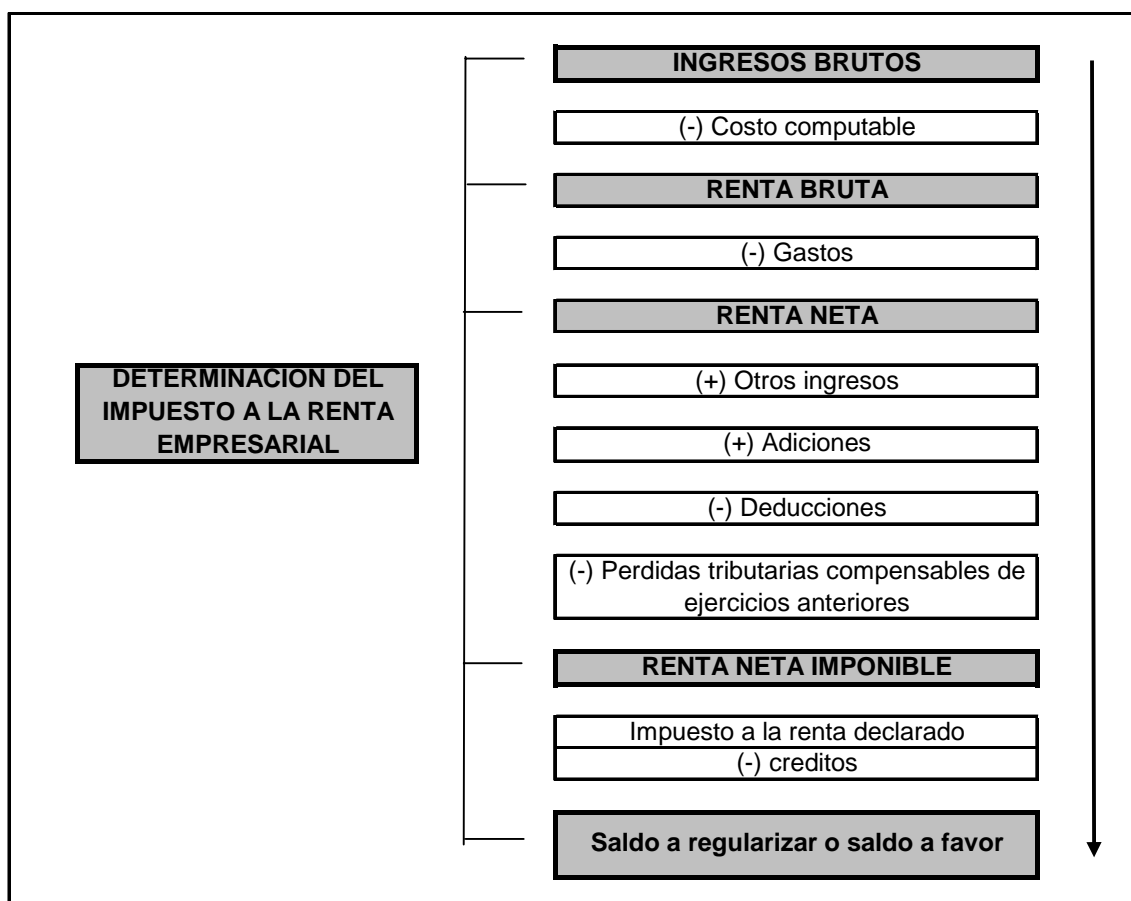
DETERMINACION DEL IMPUESTO A LA RENTA EMPRESARIAL

INGRESOS BRUTOS

(-) Costo computable

RENTA BRUTA

(-) Gastos

RENTA NETA

(+) Otros ingresos

(+) Adiciones

(-) Deducciones

(-) Perdidas tributarias compensables de ejercicios anteriores

RENTA NETA IMPONIBLE

Impuesto a la renta declarado

(-) creditos

Saldo a regularizar o saldo a favor